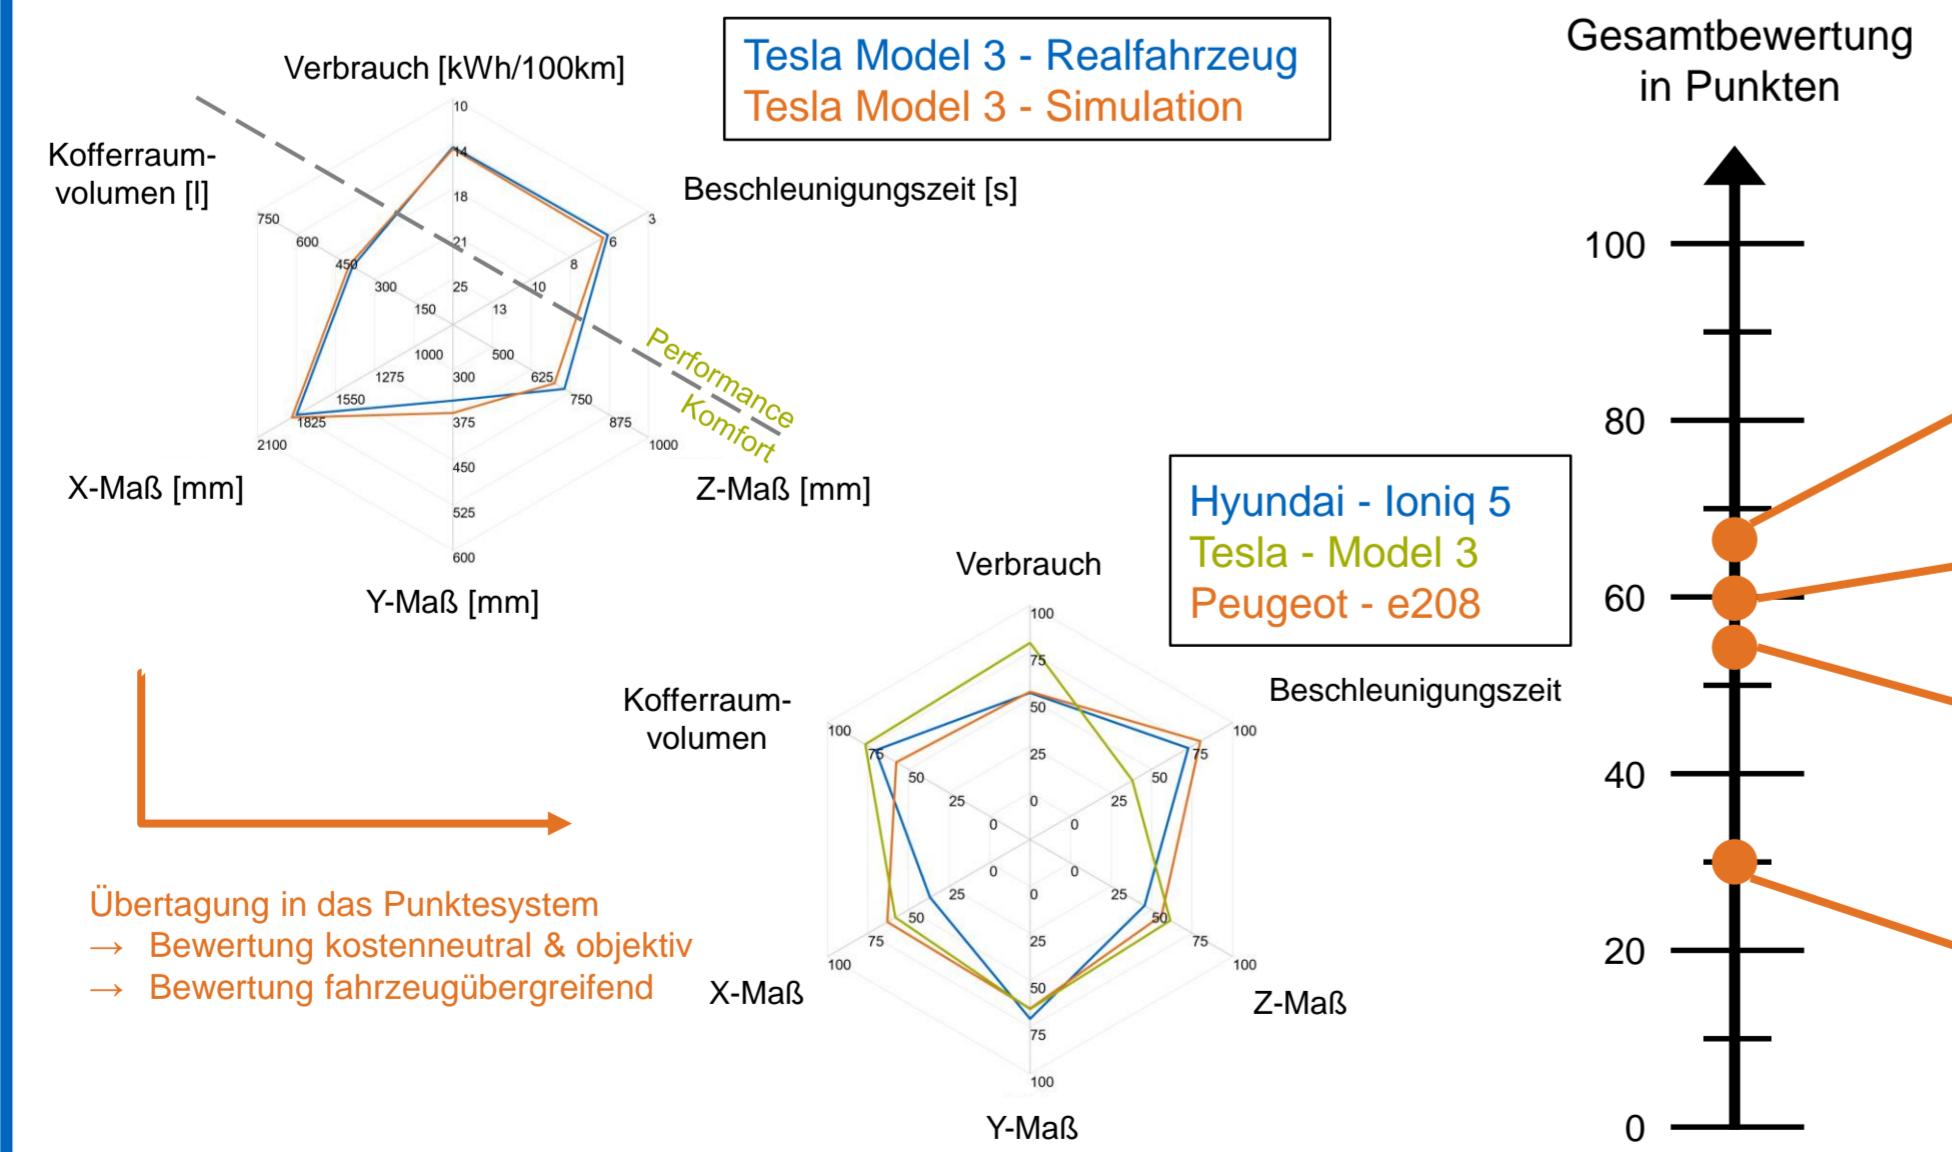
Verbrauch [kWh/100km]

10
14
18
21
25

Kofferraumvolumen [l]

750
600
450
300
150

Beschleunigungszeit [s]

3
6
8
10
13

1000
1275
1550
1825
2100

300
375
450
525
600

500
625
750
875
1000

X-Maß [mm]

Y-Maß [mm]

Z-Maß [mm]

Performance
Komfort

Tesla Model 3 - Realfahrzeug
Tesla Model 3 - Simulation

Gesamtbewertung in Punkten

100
80
60
40
20
0

Hyundai - Ioniq 5
Tesla - Model 3
Peugeot - e208

Verbrauch

Kofferraumvolumen

Beschleunigungszeit

X-Maß

Y-Maß

Z-Maß

100
75
50
25
0

Übertagung in das Punktesystem
→ Bewertung kostenneutral & objektiv
→ Bewertung fahrzeugübergreifend